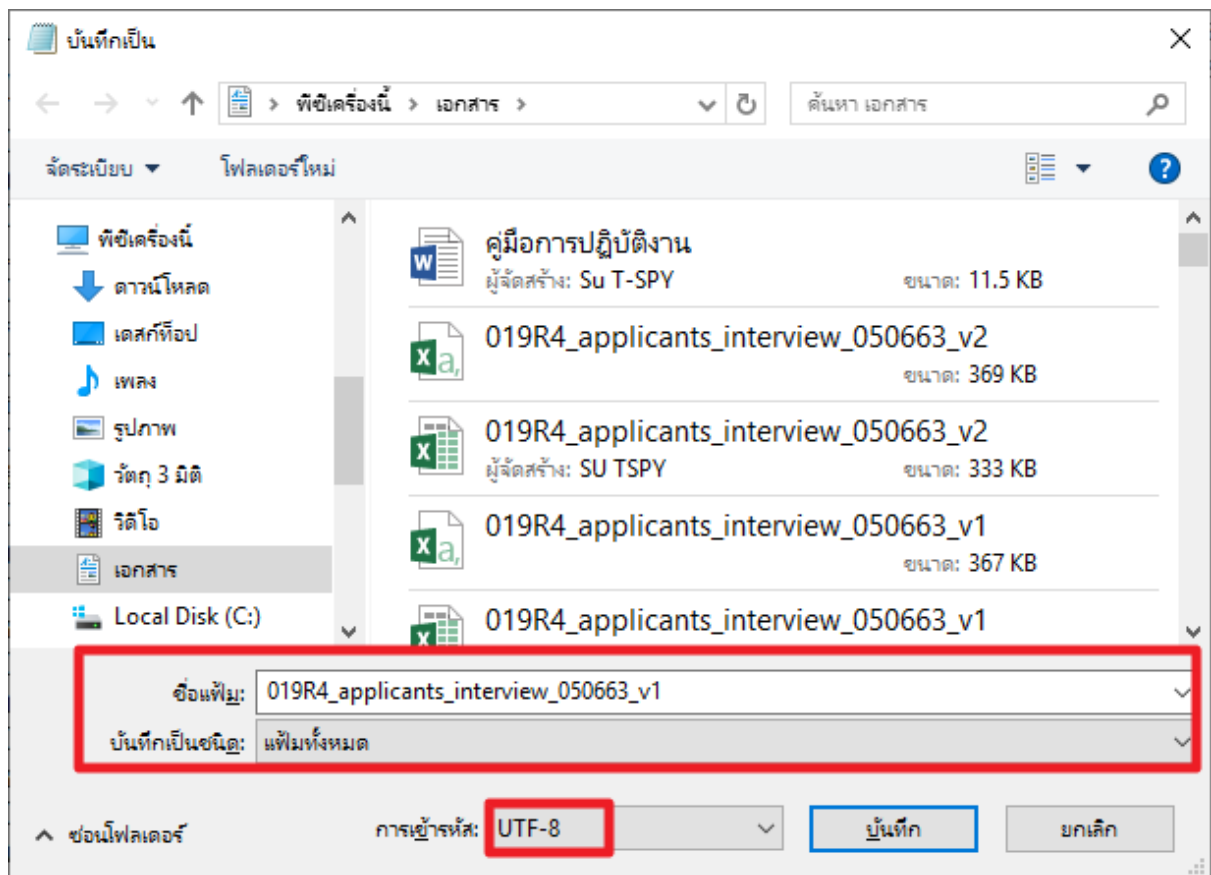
บันทึกเป็น

พีซีเครื่องนี้ > เอกสาร >

ค้นหา เอกสาร

จัดระเบียบ ▾ โฟลเดอร์ใหม่

พีซีเครื่องนี้
ดาวน์โหลด
เดสก์ท็อป
เพลง
รูปภาพ
วัตถุ 3 มิติ
วิดีโอ
เอกสาร
Local Disk (C:)

คู่มือการปฏิบัติงาน
ผู้จัดสร้าง: Su T-SPY ขนาด: 11.5 KB

019R4_applicants_interview_050663_v2
ขนาด: 369 KB

019R4_applicants_interview_050663_v2
ผู้จัดสร้าง: SU TSPY ขนาด: 333 KB

019R4_applicants_interview_050663_v1
ขนาด: 367 KB

019R4_applicants_interview_050663_v1

ชื่อแฟ้ม: 019R4_applicants_interview_050663_v1

บันทึกเป็นชนิด: แฟ้มทั้งหมด

ซ่อนโฟลเดอร์

การเข้ารหัส: UTF-8

บันทึก

ยกเลิก